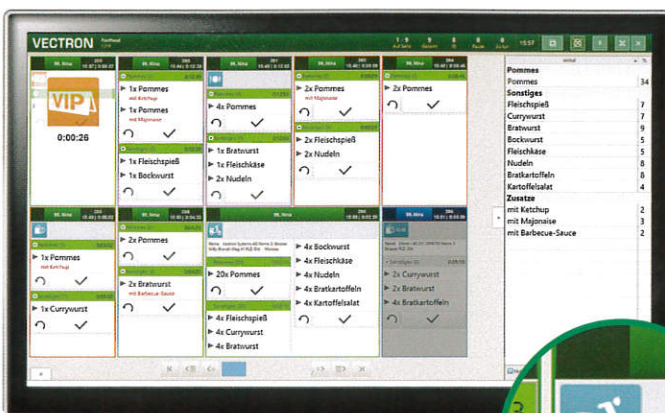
VECTRON

VIP

0:00:26

1x Pommes
mit Ketchup
1x Pommes
mit Majonaise

1x Fleischspieß
1x Bockwurst

4x Pommes

1x Bratwurst
1x Fleischkäse
2x Nudeln

2x Pommes
mit Majonaise

2x Fleischspieß
2x Nudeln

2x Pommes

1x Pommes
mit Ketchup

1x Currywurst

2x Pommes

2x Bratwurst
mit Barbecue-Sauce

20x Pommes

4x Fleischspieß
4x Currywurst
4x Bratwurst

4x Bockwurst
4x Fleischkäse
4x Nudeln
4x Bratkartoffeln
4x Kartoffelsalat

2x Currywurst
2x Bratwurst
4x Bratkartoffeln

| | |
|---|---|
| Pommes | |
| Pommes | 34 |
| Sonstiges | |
| Fleischspieß | 7 |
| Currywurst | 7 |
| Bratwurst | 9 |
| Bockwurst | 5 |
| Fleischkäse | 5 |
| Nudeln | 8 |
| Bratkartoffeln | 8 |
| Kartoffelsalat | 4 |
| Zusätze | |
| mit Ketchup | 2 |
| mit Majonaise | 3 |
| mit Barbecue-Sauce | 2 |